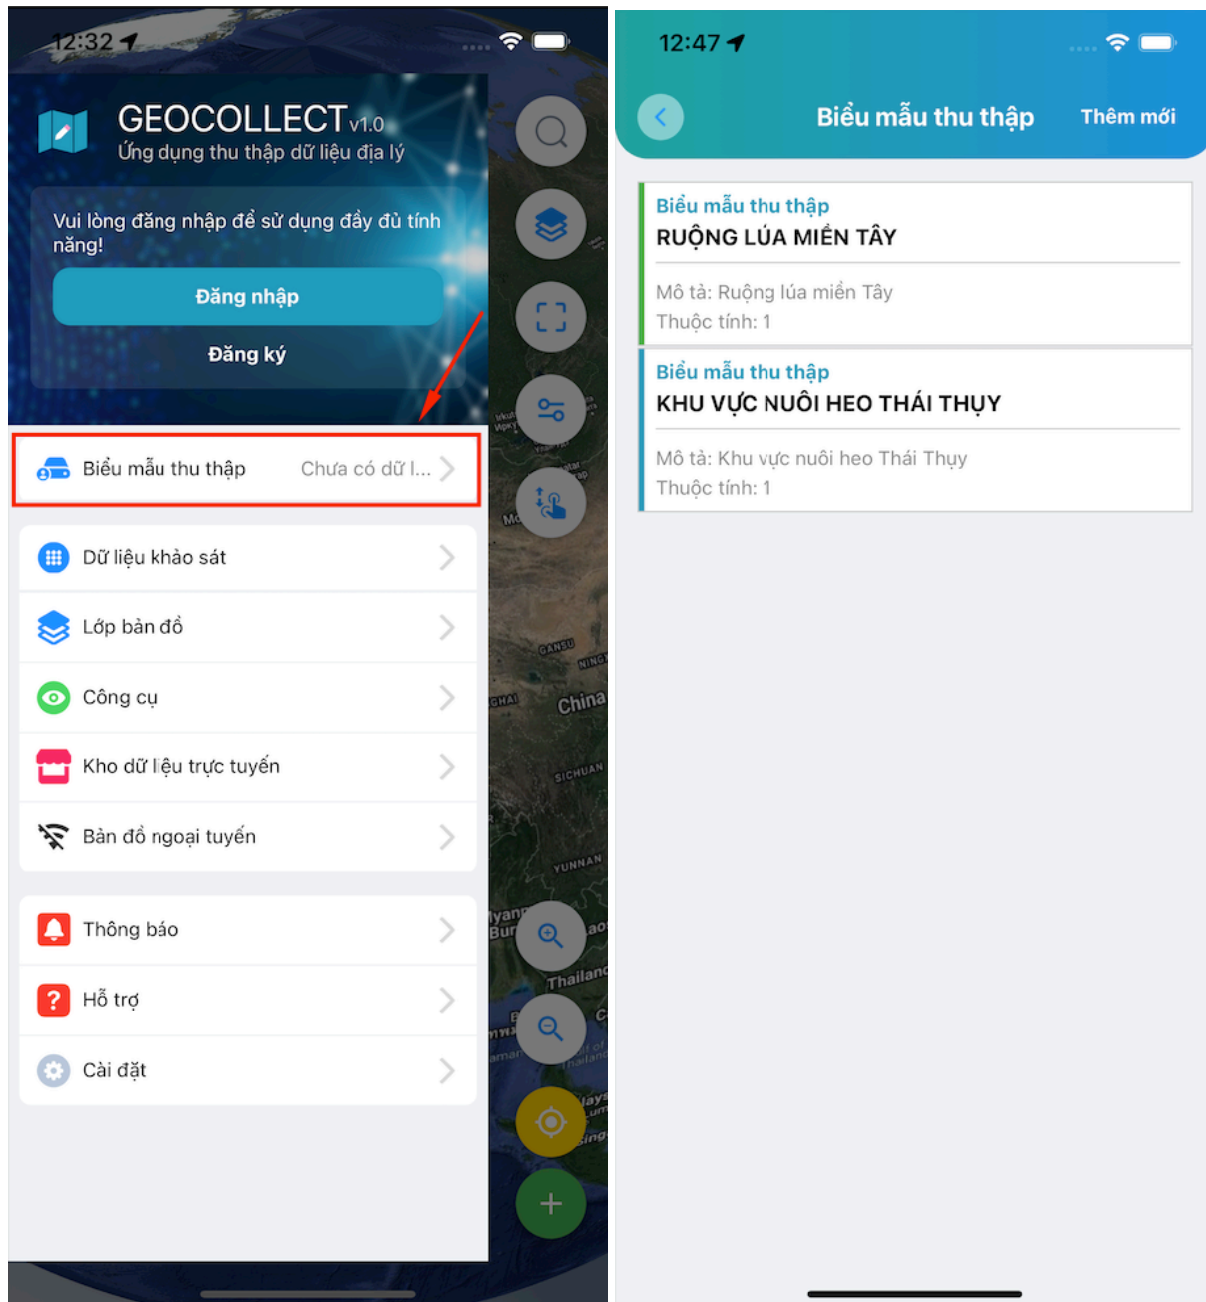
12:32

GEOCOLLECT v1.0
Ứng dụng thu thập dữ liệu địa lý

Vui lòng đăng nhập để sử dụng đầy đủ tính năng!

Đăng nhập

Đăng ký

Biểu mẫu thu thập Chưa có dữ l...

Dữ liệu khảo sát

Lớp bản đồ

Công cụ

Kho dữ liệu trực tuyến

Bản đồ ngoại tuyến

Thông báo

Hỗ trợ

Cài đặt

China

Thailand

12:47

Biểu mẫu thu thập Thêm mới

Biểu mẫu thu thập
RUỘNG LÚA MIỀN TÂY

Mô tả: Ruộng lúa miền Tây
Thuộc tính: 1

Biểu mẫu thu thập
KHU VỰC NUÔI HEO THÁI THỤY

Mô tả: Khu vực nuôi heo Thái Thụy
Thuộc tính: 1